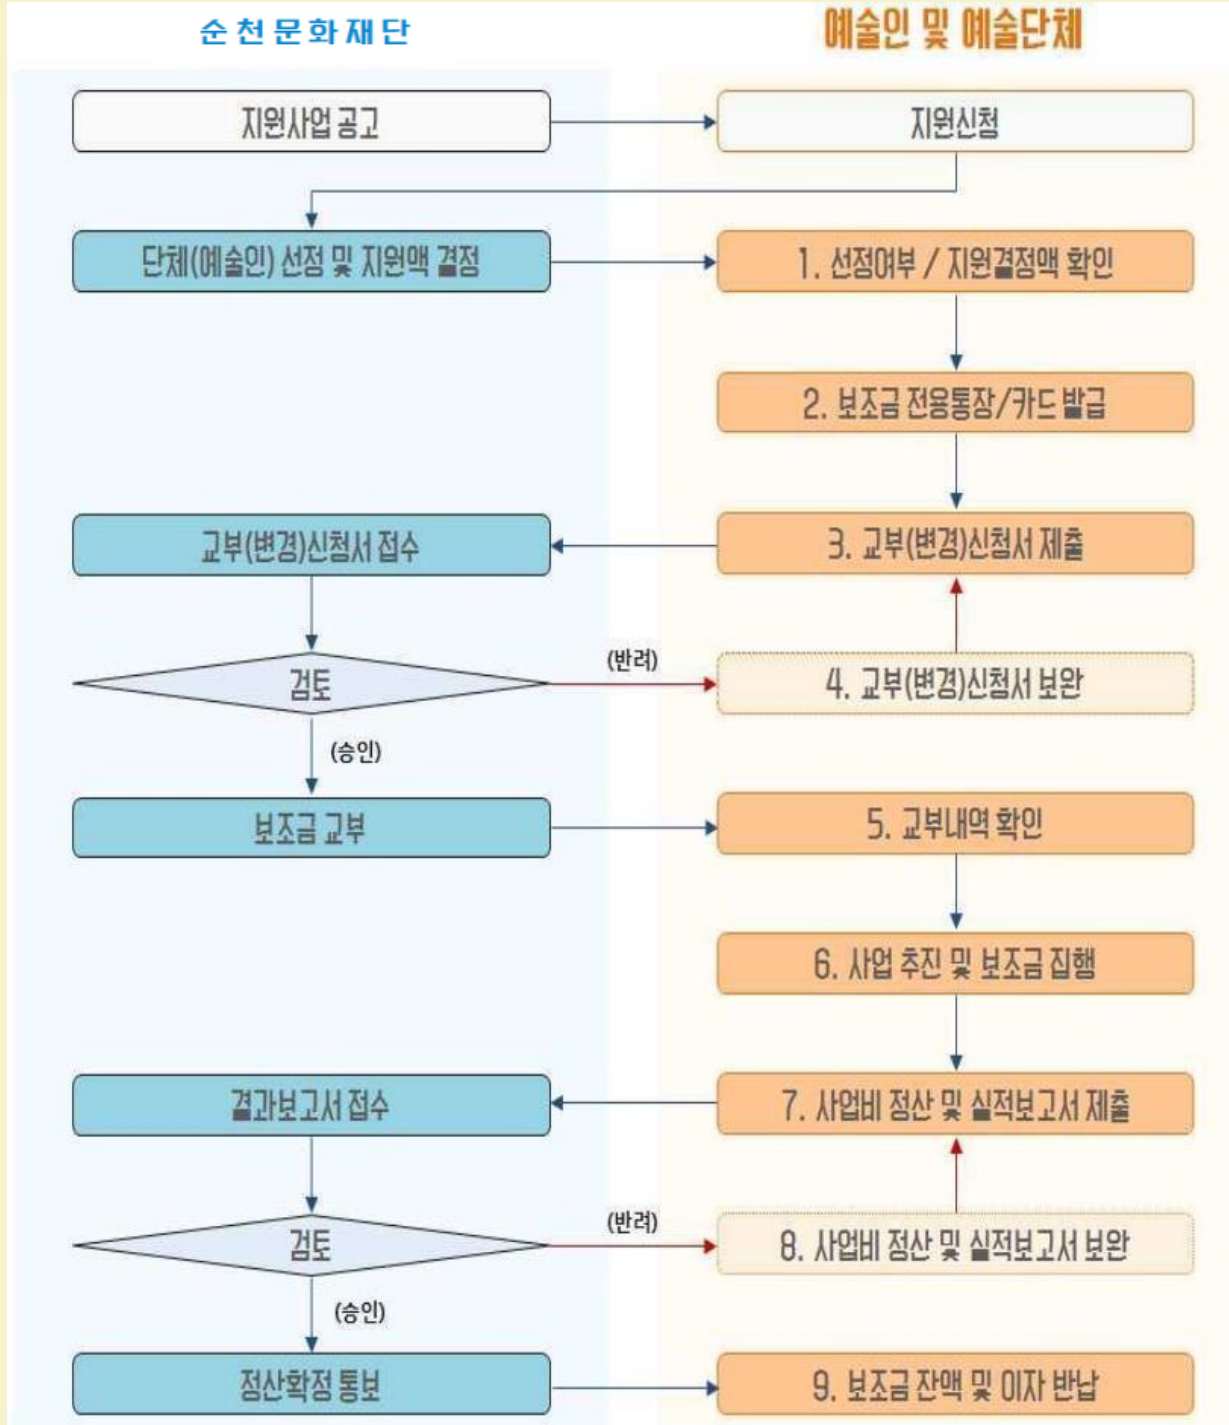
순천문화재단

예술인 및 예술단체

지원사업 공고

지원신청

단체(예술인) 선정 및 지원액 결정

1. 선정여부 / 지원결정액 확인

2. 보조금 전용통장/카드 발급

교부(변경)신청서 접수

3. 교부(변경)신청서 제출

검토

(반려)

4. 교부(변경)신청서 보완

(승인)

보조금 교부

5. 교부내역 확인

6. 사업 추진 및 보조금 집행

결과보고서 접수

7. 사업비 정산 및 실적보고서 제출

검토

(반려)

8. 사업비 정산 및 실적보고서 보완

(승인)

정산확정 통보

9. 보조금 잔액 및 이자 반납